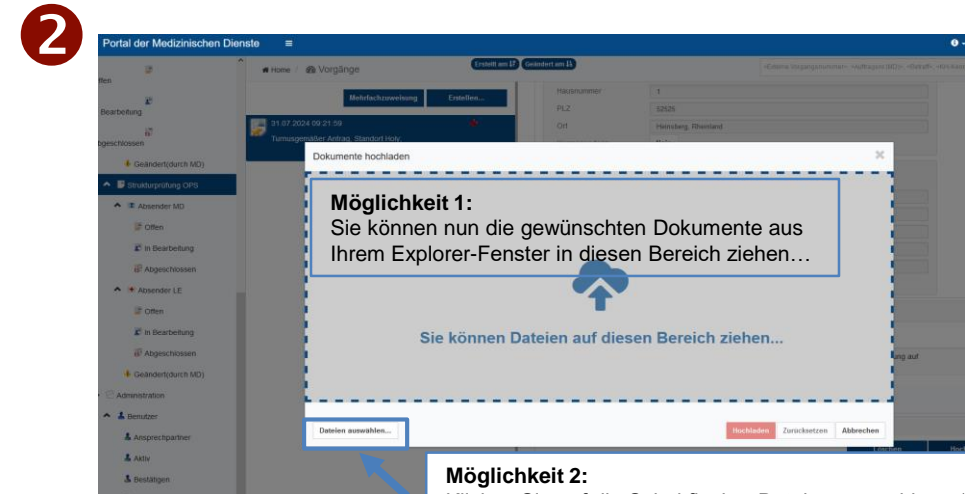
2

Portal der Medizinischen Dienste ≡

ffen

Bearbeitung

bgeschlossen

Geändert(durch MD)

Strukturprüfung OPS

Absender MD

Offen

In Bearbeitung

Abgeschlossen

Absender LE

Offen

In Bearbeitung

Abgeschlossen

Geändert(durch MD)

Administration

Benutzer

Ansprechpartner

Aktiv

Bestätigen

Home / Vorgänge

Erstellt am Geändert am

Mehrfachzuweisung Erstellen...

31.07.2024 09:21:59
Turnusgemäßer Antrag, Standort Holy...

Hausnummer 1

PLZ 52525

Ort Heinsberg, Rheinland

Dokumente hochladen ×

Möglichkeit 1:
Sie können nun die gewünschten Dokumente aus Ihrem Explorer-Fenster in diesen Bereich ziehen…

Sie können Dateien auf diesen Bereich ziehen...

ung auf

Dateien auswählen...

Hochladen Zurücksetzen Abbrechen

Möglichkeit 2:
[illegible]